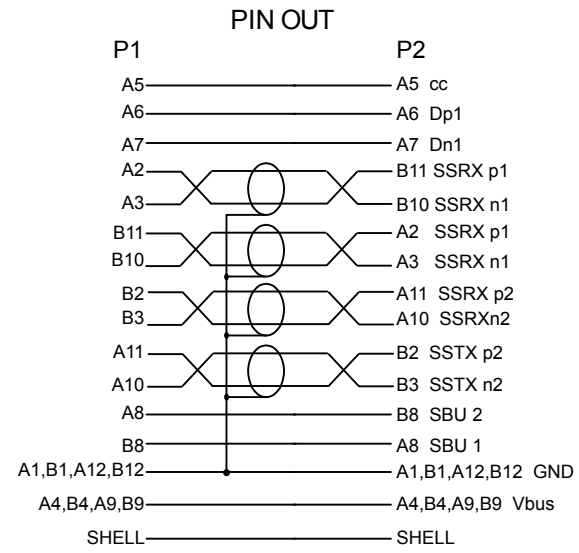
PIN OUT

P1

A5
A6
A7
A2
A3
B11
B10
B2
B3
A11
A10
A8
B8
A1,B1,A12,B12
A4,B4,A9,B9
SHELL

P2

A5 cc
A6 Dp1
A7 Dn1
B11 SSRX p1
B10 SSRX n1
A2 SSRX p1
A3 SSRX n1
A11 SSRX p2
A10 SSRXn2
B2 SSTX p2
B3 SSTX n2
B8 SBU 2
A8 SBU 1
A1,B1,A12,B12 GND
A4,B4,A9,B9 Vbus
SHELL